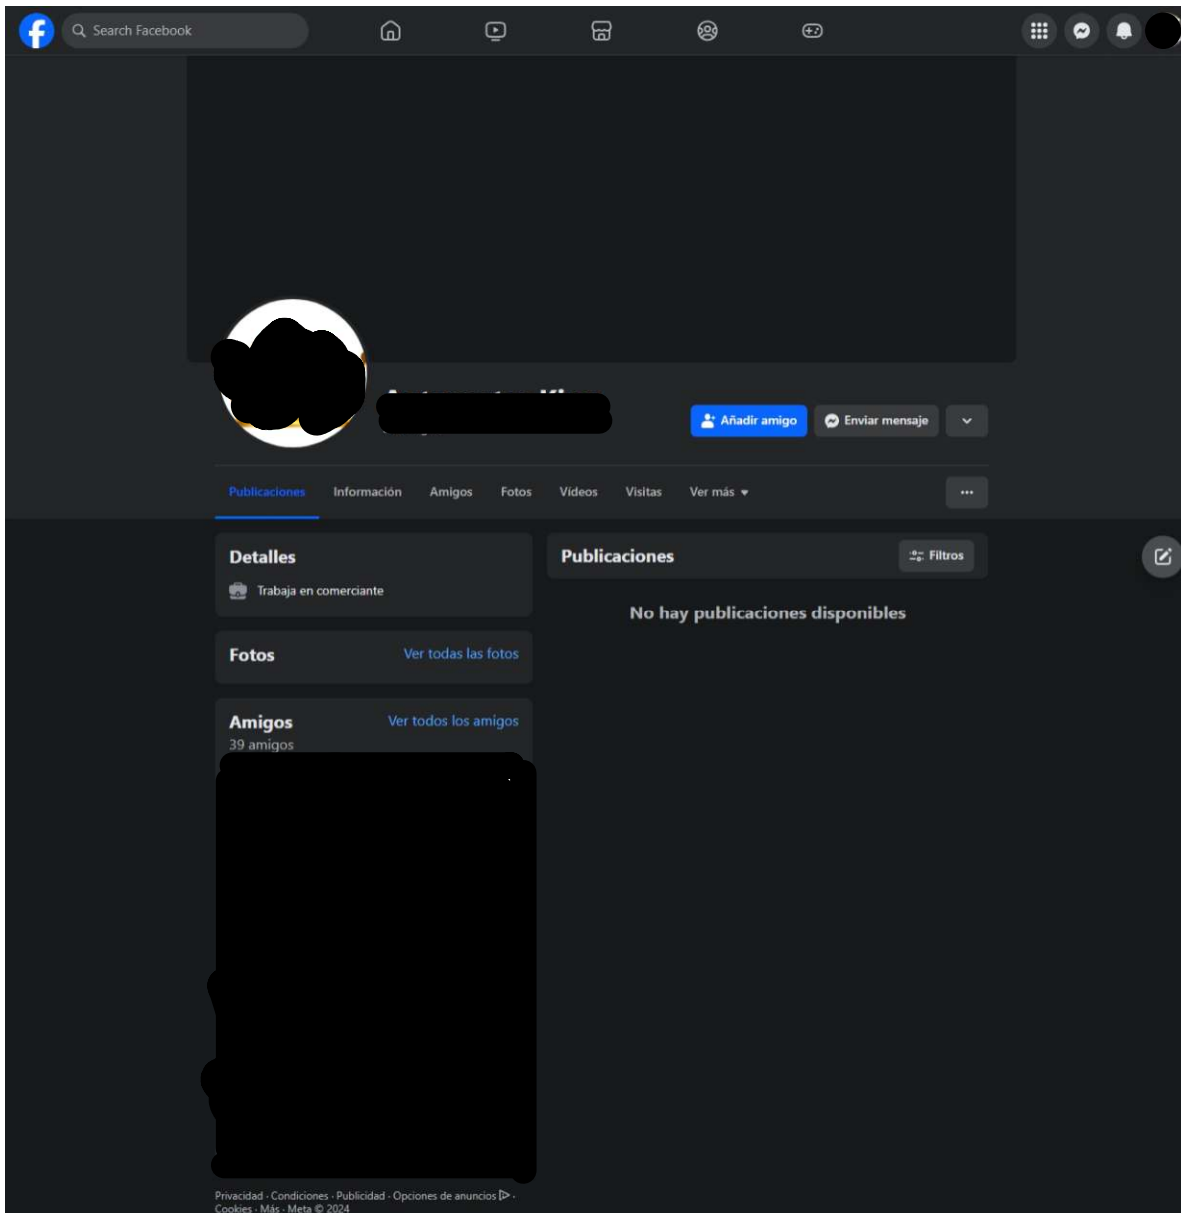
Search Facebook

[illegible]

Añadir amigo
Enviar mensaje

Publicaciones Información Amigos Fotos Vídeos Visitas Ver más

Detalles
Trabaja en comerciante

Fotos
Ver todas las fotos

Amigos
Ver todos los amigos
39 amigos

Publicaciones
Filtros

No hay publicaciones disponibles

Privacidad · Condiciones · Publicidad · Opciones de anuncios · Cookies · Más · Meta © 2024